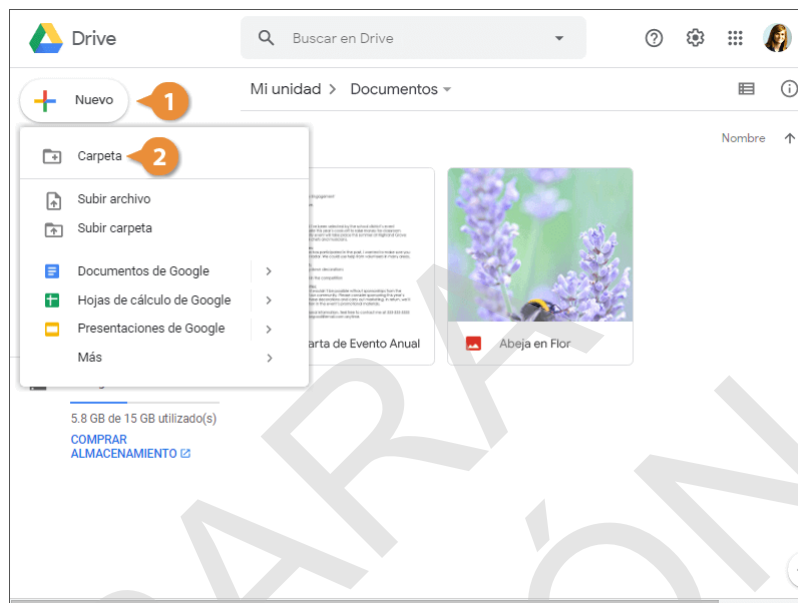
Drive

Buscar en Drive

Nuevo 1

Mi unidad > Documentos

Nombre ↑

Carpeta 2

Subir archivo
Subir carpeta

Documentos de Google
Hojas de cálculo de Google
Presentaciones de Google
Más

arta de Evento Anual

Abeja en Flor

5.8 GB de 15 GB utilizado(s)

COMPRAR ALMACENAMIENTO